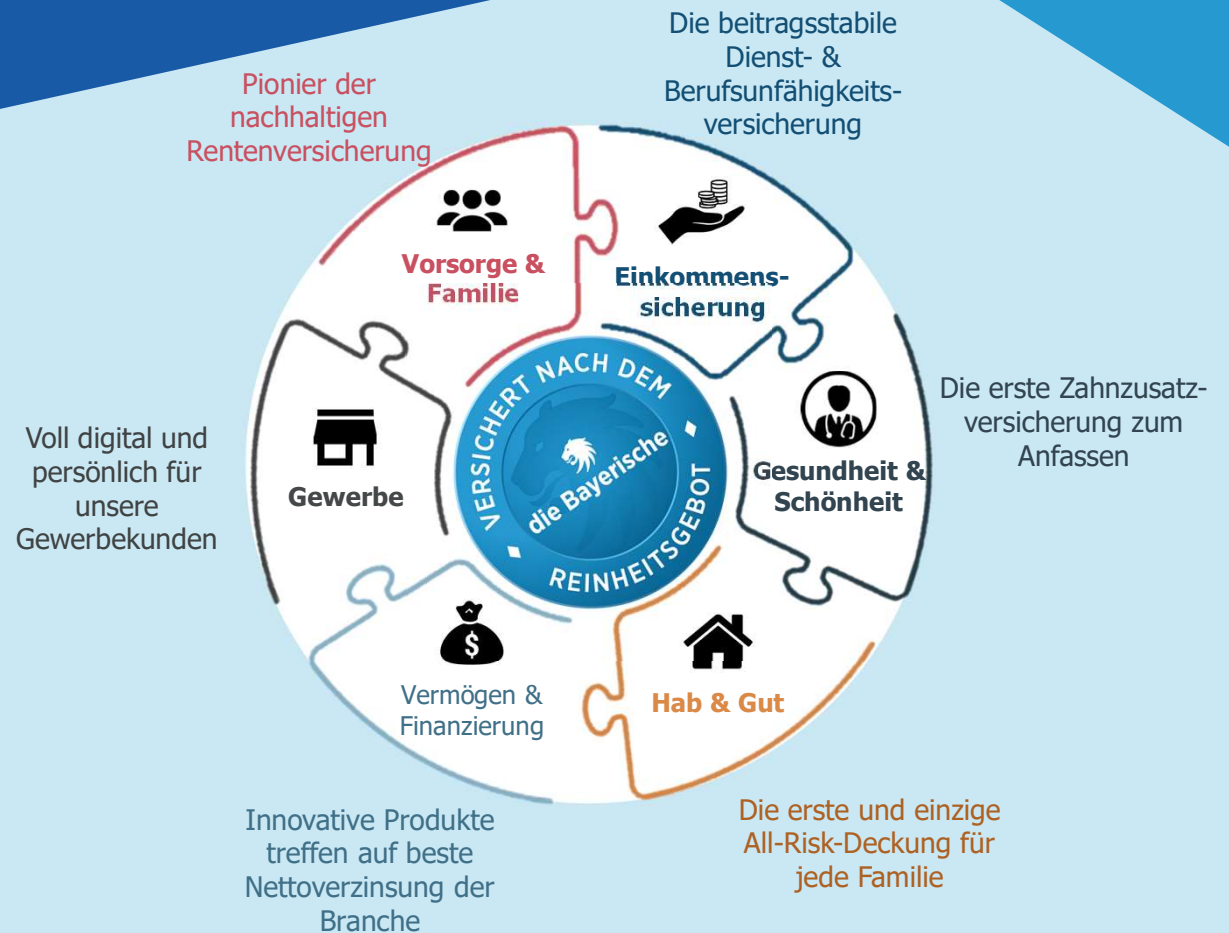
Die beitragsstabile Dienst- & Berufsunfähigkeitsversicherung

Pionier der nachhaltigen Rentenversicherung

Vorsorge & Familie

Einkommens-sicherung

VERSICHERT NACH DEM REINHEITSGEBOT

die Bayerische

Die erste Zahnzusatzversicherung zum Anfassen

Gesundheit & Schönheit

Voll digital und persönlich für unsere Gewerbekunden

Gewerbe

Vermögen & Finanzierung

Hab & Gut

Innovative Produkte treffen auf beste Nettoverzinsung der Branche

Die erste und einzige All-Risk-Deckung für jede Familie